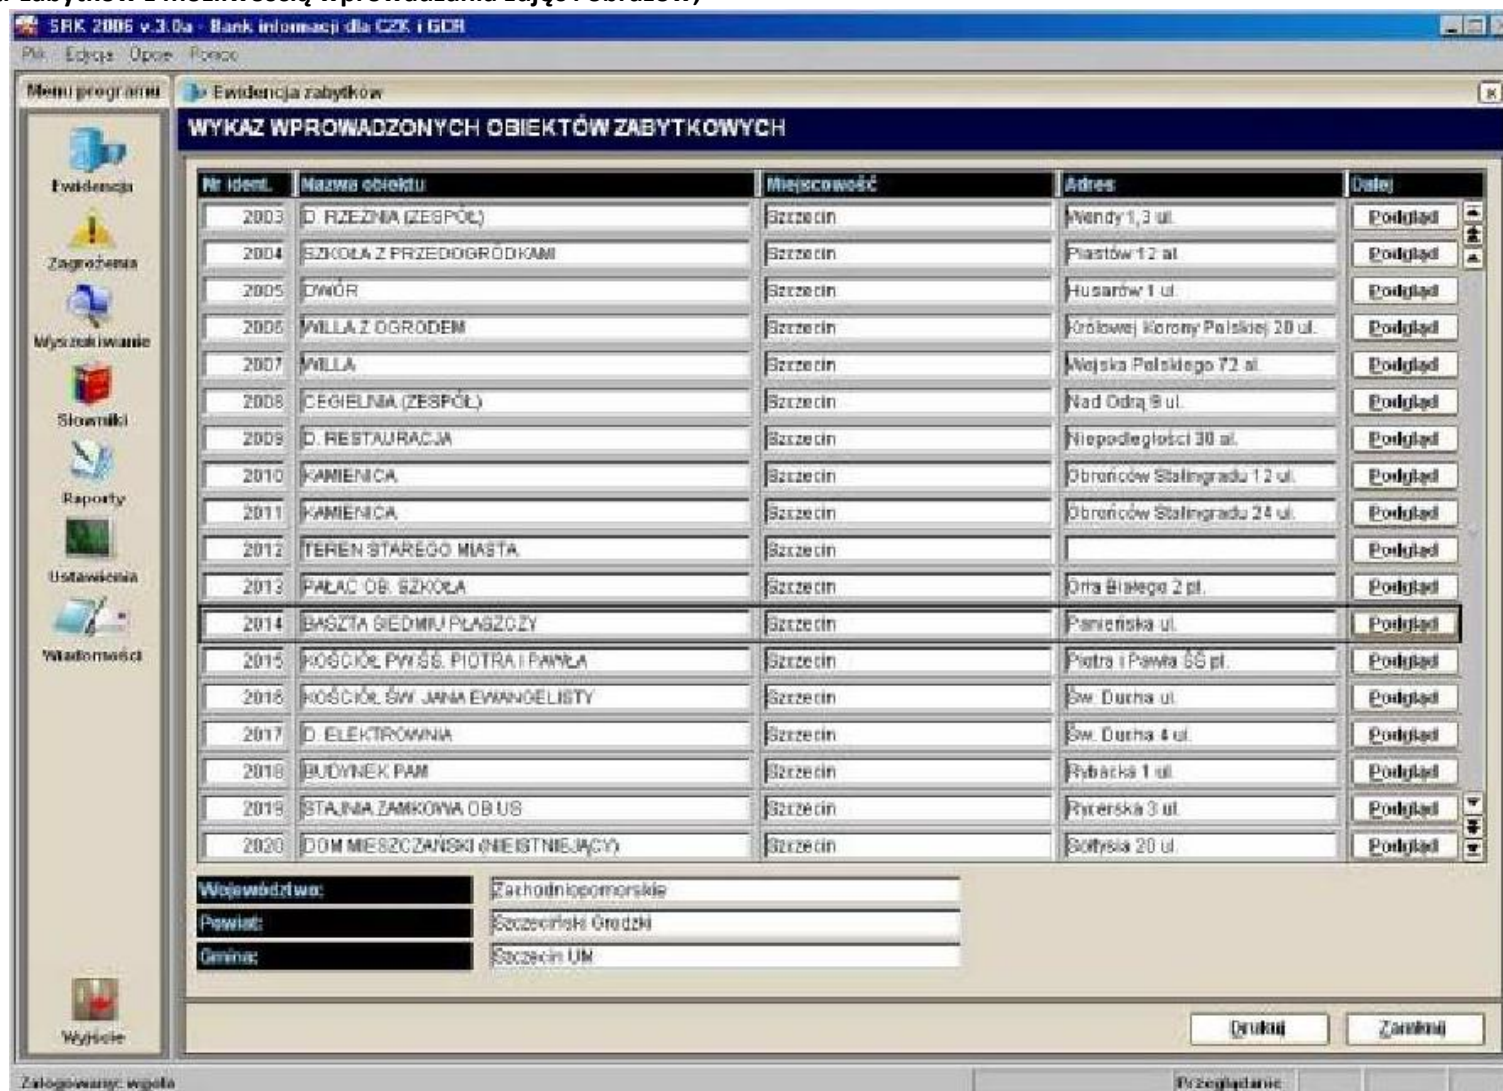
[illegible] zabytków z możliwością wprowadzania zdjęć i obrazów)

SRK 2006 v.3.0a - Bank informacji dla CZK i GCR

Plik Edycja Opcje Pomoc

Menu programu

Ewidencja zabytków

WYKAZ WPROWADZONYCH OBIEKTÓW ZABYTKOWYCH

Ewidencja
Zagrożenia
Wyszukiwanie
Słowniki
Raporty
Ustawienia
Wiadomości
Wyjście

| Nr ident. | Nazwa obiektu | Miejscowość | Adres | Dalej |
|---|---|---|---|---|
| 2003 | D. RZEŹNIA (ZESPÓŁ) | Szczecin | Wendy 1,3 ul. | Podgląd |
| 2004 | SZKOŁA Z PRZEDOGRÓDKAMI | Szczecin | Piastów 12 al. | Podgląd |
| 2005 | DWÓR | Szczecin | Husarów 1 ul. | Podgląd |
| 2006 | WILLA Z OGRODEM | Szczecin | Królowej Korony Polskiej 28 ul. | Podgląd |
| 2007 | WILLA | Szczecin | Wojska Polskiego 72 al. | Podgląd |
| 2008 | CEGIELNIA (ZESPÓŁ) | Szczecin | Nad Odrą 9 ul. | Podgląd |
| 2009 | D. RESTAURACJA | Szczecin | Niepodległości 38 al. | Podgląd |
| 2010 | KAMIENICA | Szczecin | Obrońców Stalingradu 12 ul. | Podgląd |
| 2011 | KAMIENICA | Szczecin | Obrońców Stalingradu 24 ul. | Podgląd |
| 2012 | TEREN STAREGO MIASTA | Szczecin | | Podgląd |
| 2013 | PAŁAC OB. SZKOŁA | Szczecin | Orła Białego 2 pl. | Podgląd |
| 2014 | BASZTA SIEDMIU PŁASZCZY | Szczecin | Panieńska ul. | Podgląd |
| 2015 | KOŚCIÓŁ PW. ŚŚ. PIOTRA I PAWŁA | Szczecin | Piotra i Pawła ŚŚ pl. | Podgląd |
| 2016 | KOŚCIÓŁ ŚW. JANA EWANGELISTY | Szczecin | Św. Ducha ul. | Podgląd |
| 2017 | D. ELEKTROWNIA | Szczecin | Św. Ducha 4 ul. | Podgląd |
| 2018 | BUDYNEK PAM | Szczecin | Rybacka 1 ul. | Podgląd |
| 2019 | STAJNIA ZAMKOWA OB.US | Szczecin | Rycerska 3 ul. | Podgląd |
| 2020 | DOM MIESZCZAŃSKI (NIEISTNIEJĄCY) | Szczecin | Sołtysia 20 ul. | Podgląd |

Województwo: Zachodniopomorskie
Powiat: Szczeciński Grodzki
Gmina: Szczecin UM

Drukuj
Zamknij

Zalogowany: wgolla
Przeglądanie